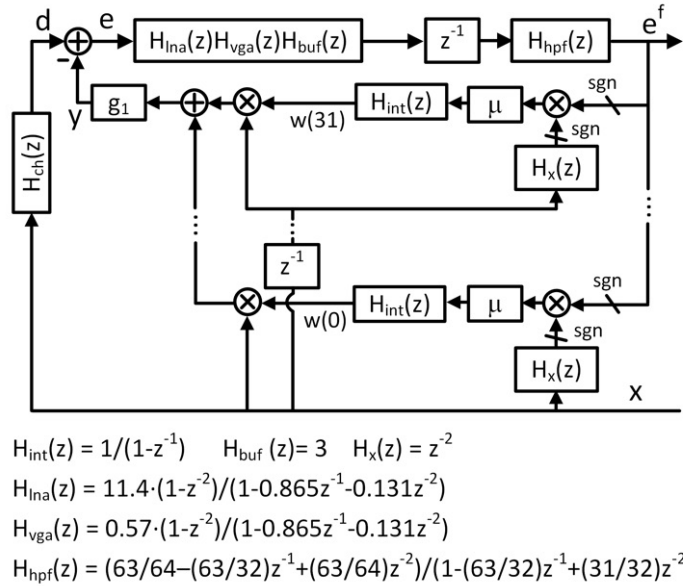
d
e
$H_{lna}(z)H_{vga}(z)H_{buf}(z)$
$z^{-1}$
$H_{hpf}(z)$
$e^{f}$
-
y
$g_1$
$H_{int}(z)$
$\mu$
sgn
w(31)
sgn
$H_{ch}(z)$
$H_x(z)$
$z^{-1}$
sgn
$H_{int}(z)$
$\mu$
w(0)
sgn
$H_x(z)$
x

$H_{int}(z) = 1/(1-z^{-1})$ $H_{buf}(z) = 3$ $H_x(z) = z^{-2}$

$H_{lna}(z) = 11.4\cdot(1-z^{-2})/(1-0.865z^{-1}-0.131z^{-2})$

$H_{vga}(z) = 0.57\cdot(1-z^{-2})/(1-0.865z^{-1}-0.131z^{-2})$

$H_{hpf}(z) = (63/64-(63/32)z^{-1}+(63/64)z^{-2})/(1-(63/32)z^{-1}+(31/32)z^{-2}$